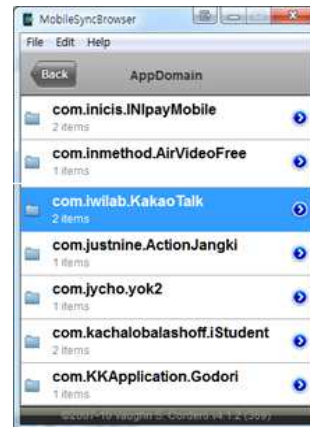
MobileSyncBrowser
File Edit Help
Back
AppDomain
com.inicis.INIpayMobile
2 items
com.inmethod.AirVideoFree
1 items
com.iwilab.KakaoTalk
2 items
com.justnine.ActionJangki
1 items
com.jycho.yok2
1 items
com.kachalobalashoff.iStudent
2 items
com.KKApplication.Godori
1 items
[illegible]